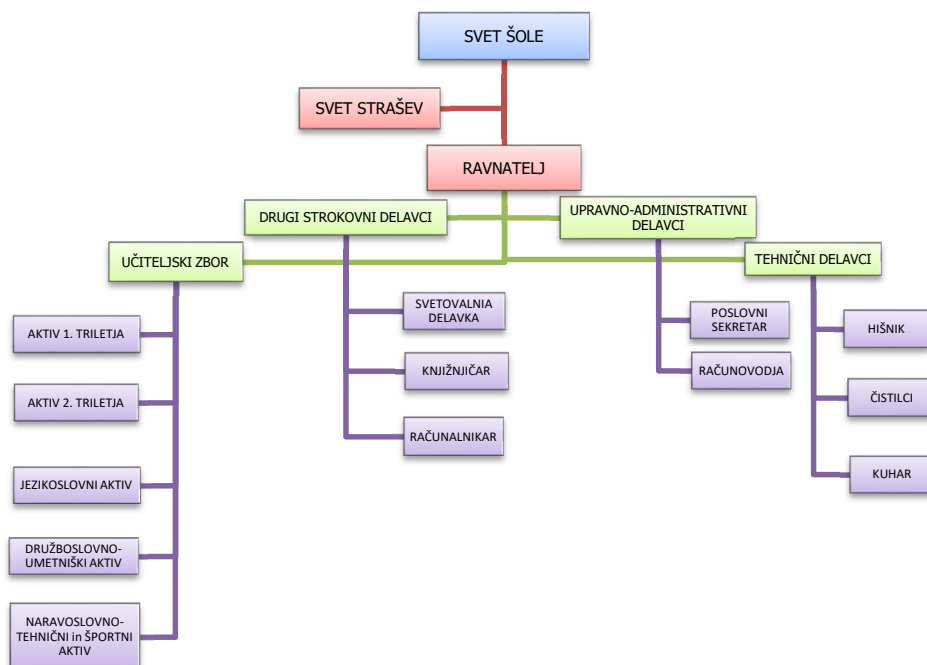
SVET ŠOLE

SVET STRAŠEV

RAVNATELJ

DRUGI STROKOVNI DELAVCI

UPRAVNO-ADMINISTRATIVNI DELAVCI

UČITELJSKI ZBOR

TEHNIČNI DELAVCI

AKTIV 1. TRILETJA

AKTIV 2. TRILETJA

JEZIKOSLOVNI AKTIV

DRUŽBOSLOVNO-UMETNIŠKI AKTIV

NARAVOSLOVNO-TEHNIČNI in ŠPORTNI AKTIV

SVETOVALNIA DELAVKA

KNJIŽNJIČAR

RAČUNALNIKAR

POSLOVNI SEKRETAR

RAČUNOVODJA

HIŠNIK

ČISTILCI

KUHAR